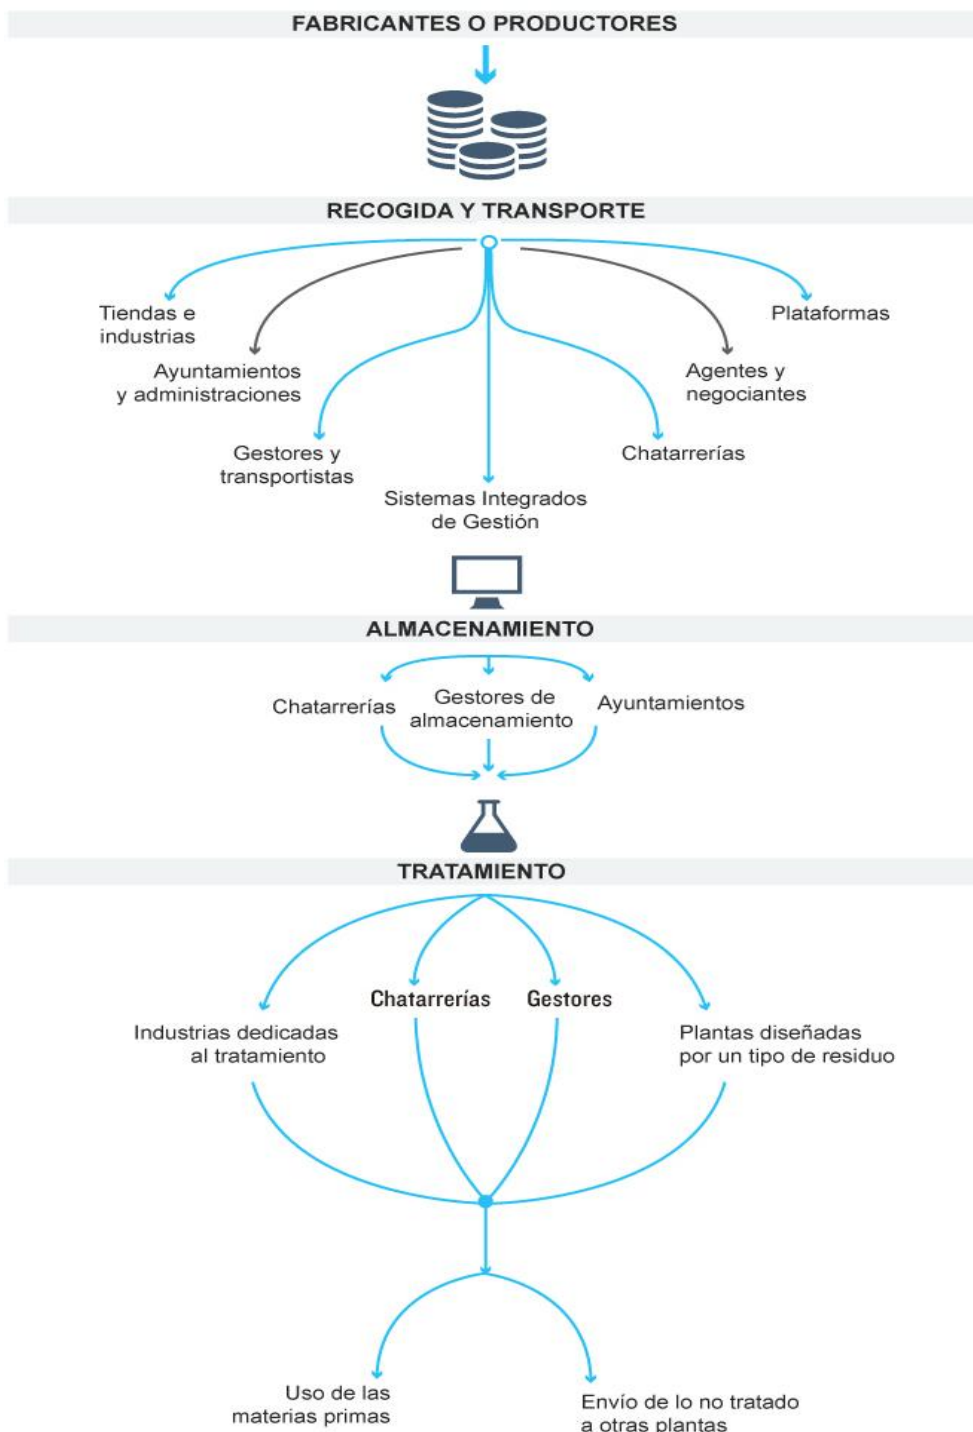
FABRICANTES O PRODUCTORES

RECOGIDA Y TRANSPORTE

Tiendas e industrias

Plataformas

Ayuntamientos y administraciones

Agentes y negociantes

Gestores y transportistas

Chatarrerías

Sistemas Integrados de Gestión

ALMACENAMIENTO

Chatarrerías

Gestores de almacenamiento

Ayuntamientos

TRATAMIENTO

Chatarrerías

Gestores

Industrias dedicadas al tratamiento

Plantas diseñadas por un tipo de residuo

Uso de las materias primas

Envío de lo no tratado a otras plantas